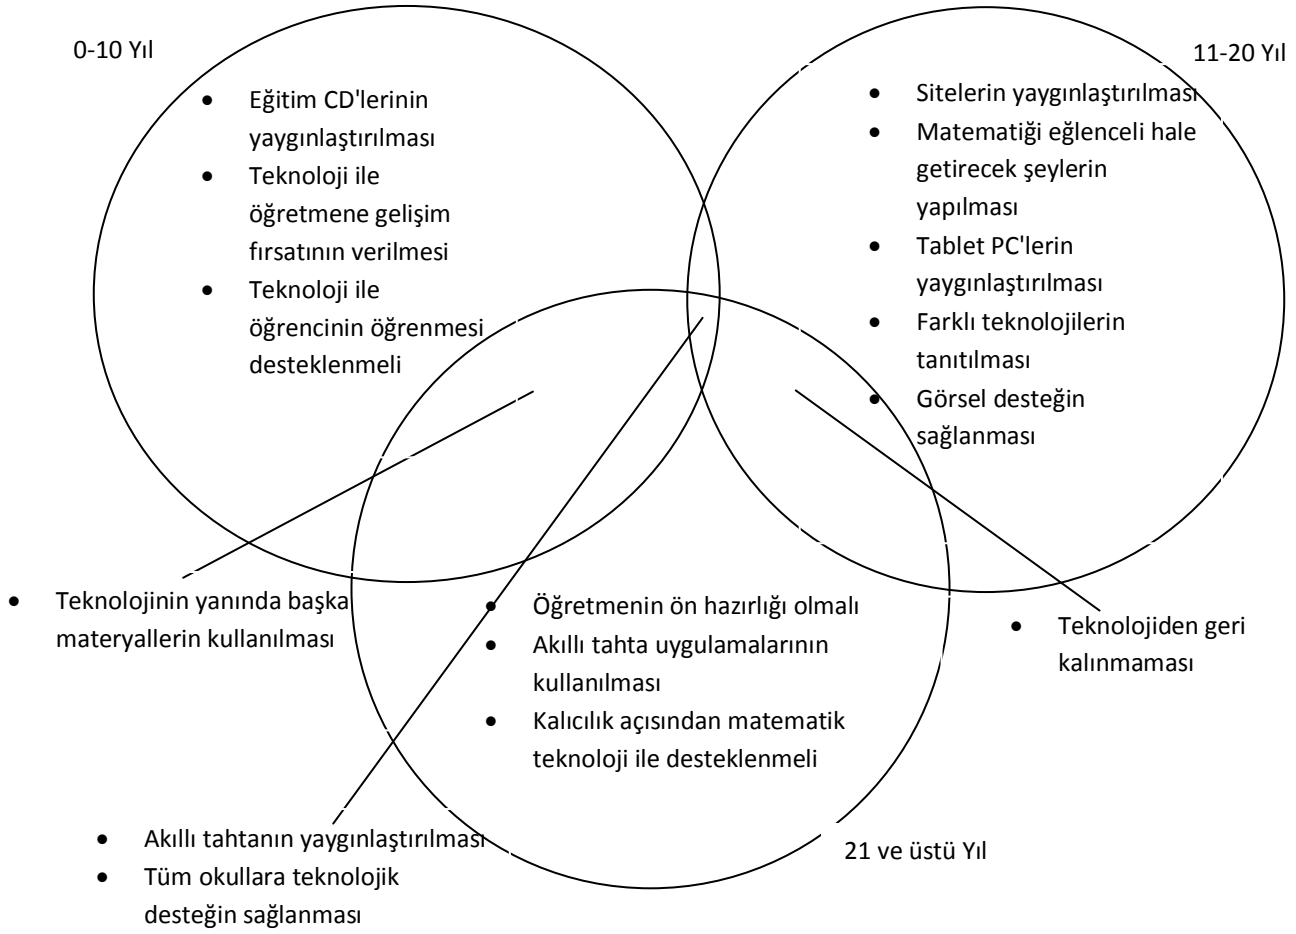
0-10 Yıl

- Eğitim CD'lerinin yaygınlaştırılması
- Teknoloji ile öğretmene gelişim fırsatının verilmesi
- Teknoloji ile öğrencinin öğrenmesi desteklenmeli

11-20 Yıl

- Sitelerin yaygınlaştırılması
- Matematiği eğlenceli hale getirecek şeylerin yapılması
- Tablet PC'lerin yaygınlaştırılması
- Farklı teknolojilerin tanıtılması
- Görsel desteğin sağlanması

- Teknolojinin yanında başka materyallerin kullanılması

- Öğretmenin ön hazırlığı olmalı
- Akıllı tahta uygulamalarının kullanılması
- Kalıcılık açısından matematik teknoloji ile desteklenmeli

- Teknolojiden geri kalınmaması

- Akıllı tahtanın yaygınlaştırılması
- Tüm okullara teknolojik desteğin sağlanması

21 ve üstü Yıl